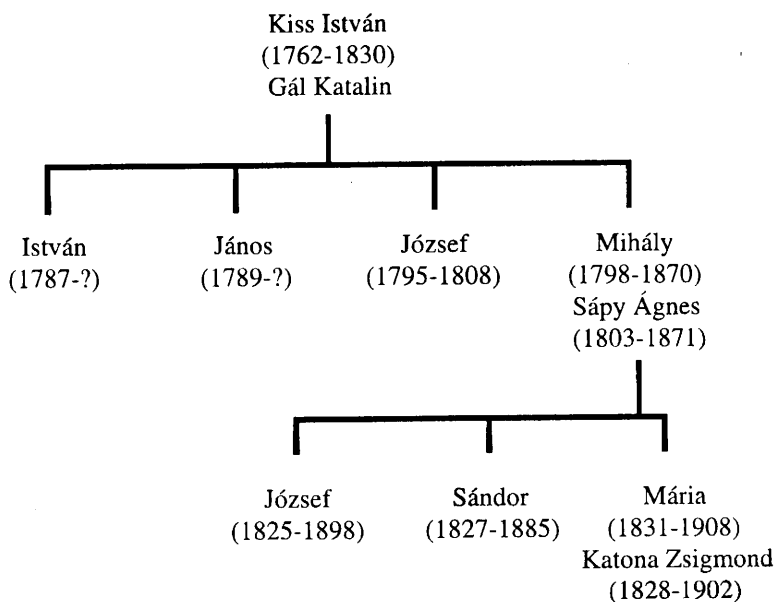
Kiss István
(1762-1830)
Gál Katalin

István
(1787-?)

János
(1789-?)

József
(1795-1808)

Mihály
(1798-1870)
Sápy Ágnes
(1803-1871)

József
(1825-1898)

Sándor
(1827-1885)

Mária
(1831-1908)
Katona Zsigmond
(1828-1902)